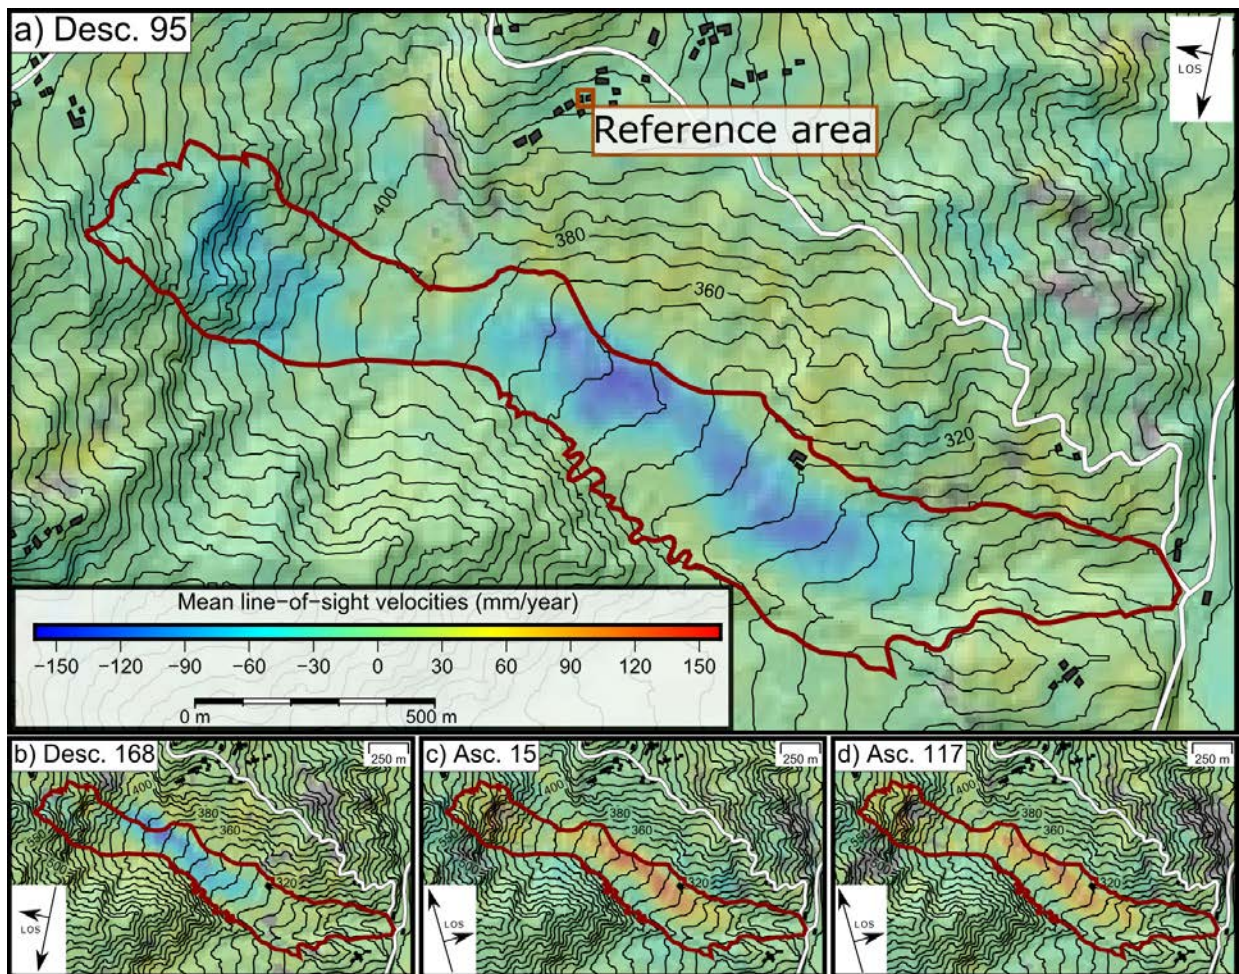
a) Desc. 95

LOS

Reference area

400

380

360

320

Mean line-of-sight velocities (mm/year)

-150 -120 -90 -60 -30 0 30 60 90 120 150

0 m 500 m

b) Desc. 168

250 m

400

380

360

320

LOS

c) Asc. 15

250 m

400

380

360

320

LOS

d) Asc. 117

250 m

400

380

360

320

LOS